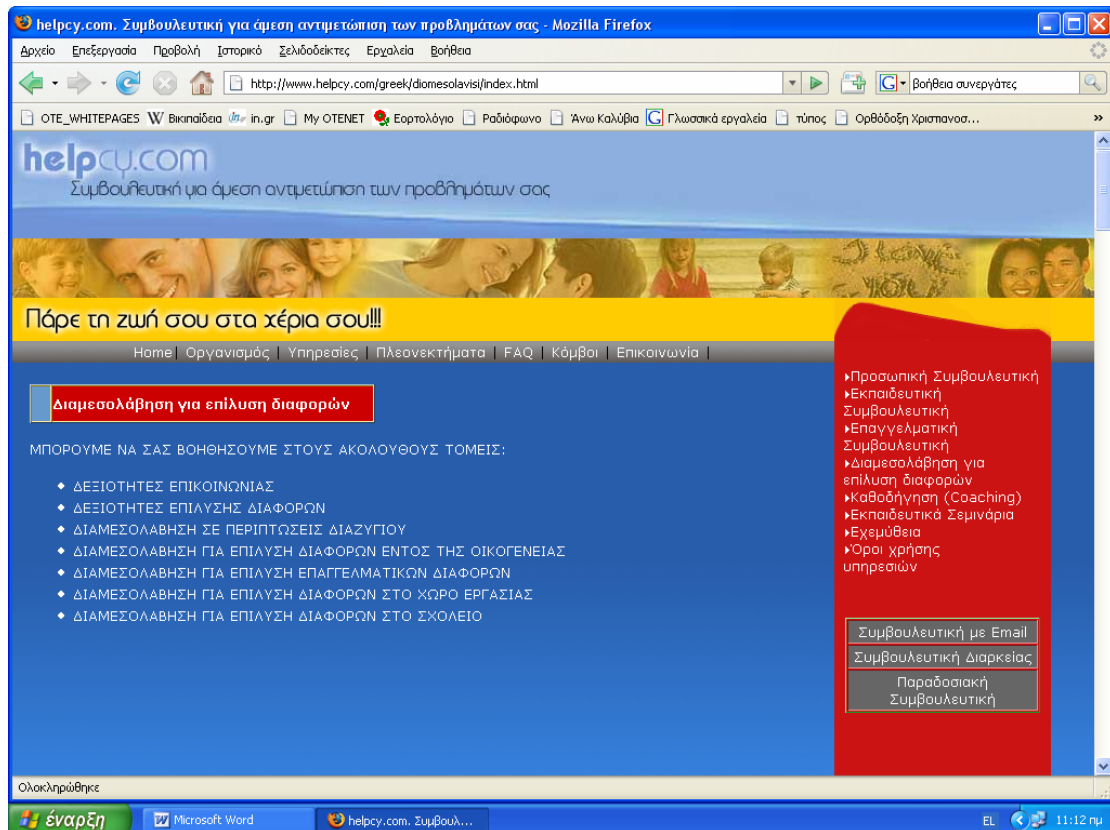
helpcy.com. Συμβουλευτική για άμεση αντιμετώπιση των προβλημάτων σας - Mozilla Firefox

Αρχείο Επεξεργασία Προβολή Ιστορικό Σελιδοδείκτες Εργαλεία Βοήθεια

http://www.helpcy.com/greek/diomesolavisi/index.html

βοήθεια συνεργάτες

OTE_WHITEPAGES Βικιπαίδεια in.gr My OTENET Εορτολόγιο Ραδιόφωνο Άνω Καλύβια Γλωσσικά εργαλεία τύπος Ορθόδοξη Χριστιανοσ...

helpcy.com
Συμβουλευτική για άμεση αντιμετώπιση των προβλημάτων σας

Πάρε τη ζωή σου στα χέρια σου!!!

Home | Οργανισμός | Υπηρεσίες | Πλεονεκτήματα | FAQ | Κόμβοι | Επικοινωνία |

Διαμεσολάβηση για επίλυση διαφορών

ΜΠΟΡΟΥΜΕ ΝΑ ΣΑΣ ΒΟΗΘΗΣΟΥΜΕ ΣΤΟΥΣ ΑΚΟΛΟΥΘΟΥΣ ΤΟΜΕΙΣ:

- ΔΕΞΙΟΤΗΤΕΣ ΕΠΙΚΟΙΝΩΝΙΑΣ
- ΔΕΞΙΟΤΗΤΕΣ ΕΠΙΛΥΣΗΣ ΔΙΑΦΟΡΩΝ
- ΔΙΑΜΕΣΟΛΑΒΗΣΗ ΣΕ ΠΕΡΙΠΤΩΣΕΙΣ ΔΙΑΖΥΓΙΟΥ
- ΔΙΑΜΕΣΟΛΑΒΗΣΗ ΓΙΑ ΕΠΙΛΥΣΗ ΔΙΑΦΟΡΩΝ ΕΝΤΟΣ ΤΗΣ ΟΙΚΟΓΕΝΕΙΑΣ
- ΔΙΑΜΕΣΟΛΑΒΗΣΗ ΓΙΑ ΕΠΙΛΥΣΗ ΕΠΑΓΓΕΛΜΑΤΙΚΩΝ ΔΙΑΦΟΡΩΝ
- ΔΙΑΜΕΣΟΛΑΒΗΣΗ ΓΙΑ ΕΠΙΛΥΣΗ ΔΙΑΦΟΡΩΝ ΣΤΟ ΧΩΡΟ ΕΡΓΑΣΙΑΣ
- ΔΙΑΜΕΣΟΛΑΒΗΣΗ ΓΙΑ ΕΠΙΛΥΣΗ ΔΙΑΦΟΡΩΝ ΣΤΟ ΣΧΟΛΕΙΟ

Προσωπική Συμβουλευτική
Εκπαιδευτική Συμβουλευτική
Επαγγελματική Συμβουλευτική
Διαμεσολάβηση για επίλυση διαφορών
Καθοδήγηση (Coaching)
Εκπαιδευτικά Σεμινάρια
Εχεμύθεια
Όροι χρήσης υπηρεσιών

Συμβουλευτική με Email
Συμβουλευτική Διαρκείας
Παραδοσιακή Συμβουλευτική

Ολοκληρώθηκε

έναρξη Microsoft Word helpcy.com. Συμβουλ... EL 11:12 πμ